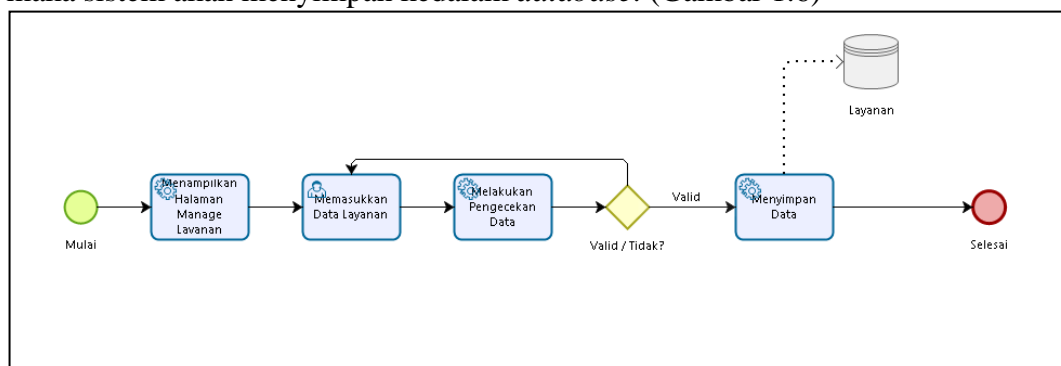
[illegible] sistem akan menyimpan kedalam database. (Gambar 4.6)

Layanan

Mulai

Menampilkan Halaman Manage Layanan

Memasukkan Data Layanan

Melakukan Pengecekan Data

Valid / Tidak?

Valid

Menyimpan Data

Selesai